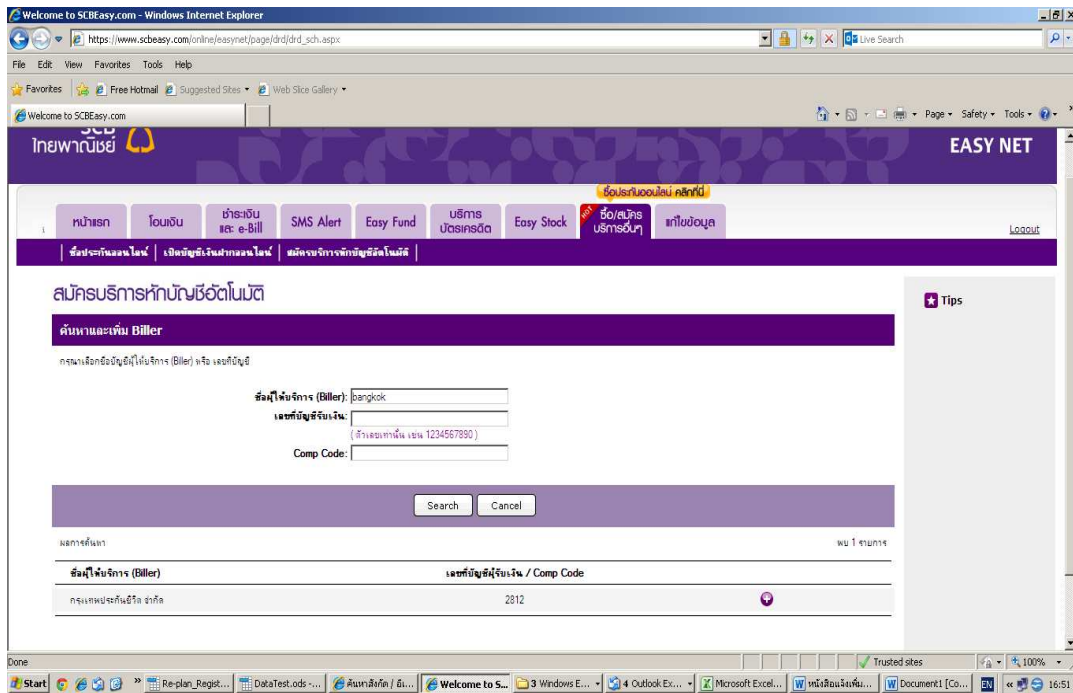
Welcome to SCBEasy.com - Windows Internet Explorer

https://www.scbeasy.com/online/easynet/page/drd/drd_sch.aspx

Live Search

File Edit View Favorites Tools Help

Favorites Free Hotmail Suggested Sites Web Slice Gallery

Welcome to SCBEasy.com

Page Safety Tools

SCB ไทยพาณิชย์

EASY NET

ซื้อประกันออนไลน์ คลิกที่นี่

หน้าแรก | โอนเงิน | ชำระเงิน และ e-Bill | SMS Alert | Easy Fund | บริการบัตรเครดิต | Easy Stock | HOT ซื้อ/สมัคร บริการอื่นๆ | แก้ไขข้อมูล

Logout

ซื้อประกันออนไลน์ | เปิดบัญชีเงินฝากออนไลน์ | สมัครบริการหักบัญชีอัตโนมัติ

สมัครบริการหักบัญชีอัตโนมัติ

Tips

ค้นหาและเพิ่ม Biller

กรุณาเลือกชื่อบัญชีผู้ให้บริการ (Biller) หรือ เลขที่บัญชี

ชื่อผู้ให้บริการ (Biller): bangkok

เลขที่บัญชีรับเงิน:

(ตัวเลขเท่านั้น เช่น 1234567890 )

Comp Code:

Search Cancel

ผลการค้นหา

พบ 1 รายการ

| ชื่อผู้ให้บริการ (Biller) | เลขที่บัญชีผู้รับเงิน / Comp Code |
|---|---|
| กรุงเทพประกันชีวิต จำกัด | 2812 |

Done

Trusted sites

100%

Start | Re-plan_Regist... | DataTest.ods -... | ค้นหาสังกัด / อั... | Welcome to S... | 3 Windows E... | 4 Outlook Ex... | Microsoft Excel... | หนังสือแจ้งเพิ่ม... | Document1 [Co... | EN | 16:51